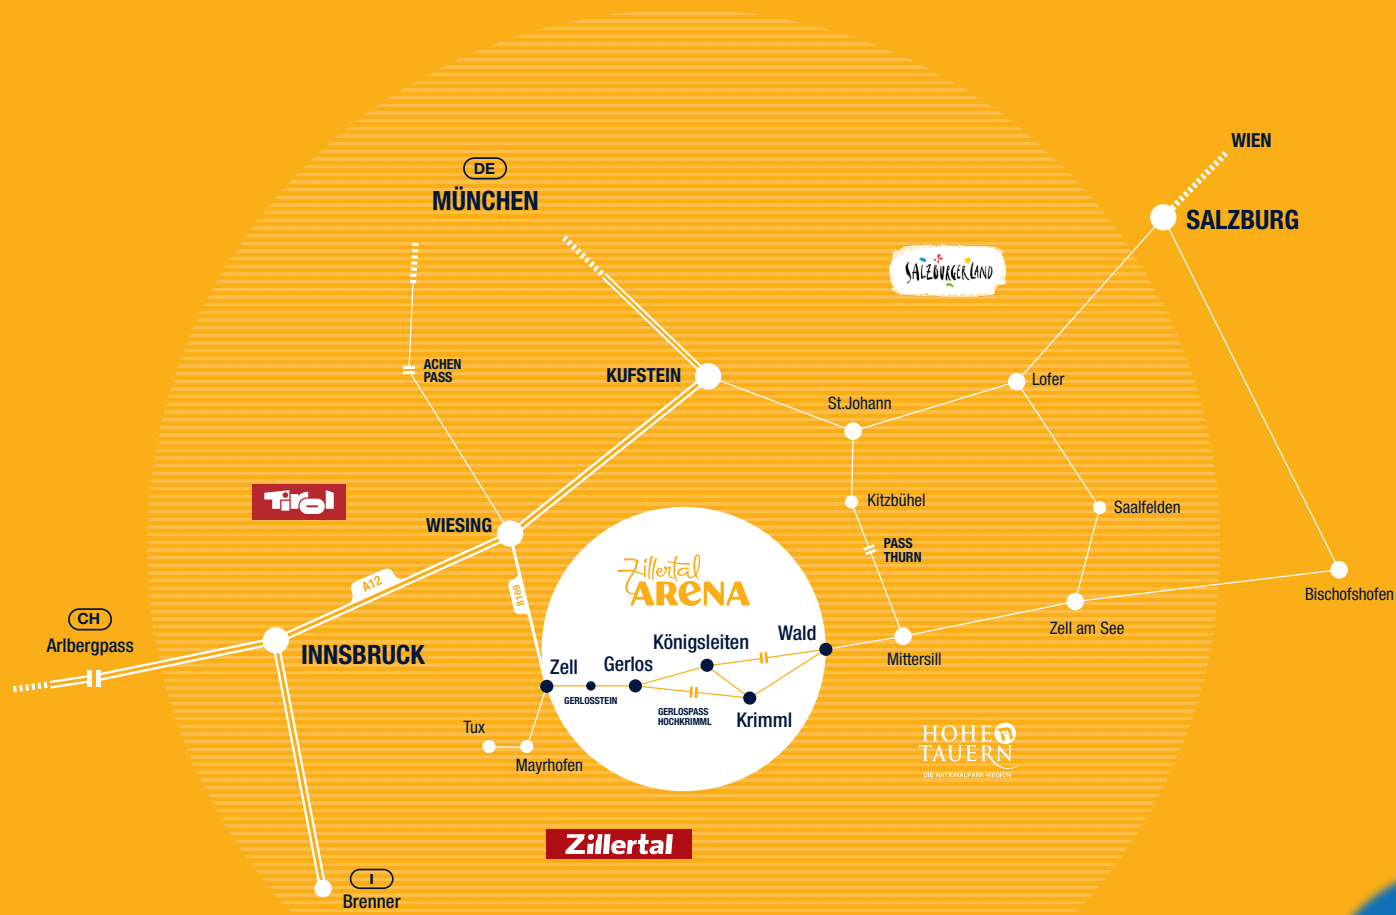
DE
MÜNCHEN

WIEN
SALZBURG

SALZBURGERLAND

ACHEN PASS

KUFSTEIN

St.Johann

Lofer

Tirol

WIESING

Kitzbühel

Saalfelden

PASS THURN

A12

B169

Zillertal ARENA

Bischofshofen

CH
Arlbergpass

INNSBRUCK

Königsleiten

Wald

Zell

Gerlos

Zell am See

Mittersill

GERLOSSTEIN

GERLOSPASS HOCHKRIMML

Krimml

HOHE TAUERN
DIE NATIONALPARK-REGION

Tux

Mayrhofen

Zillertal

I
Brenner